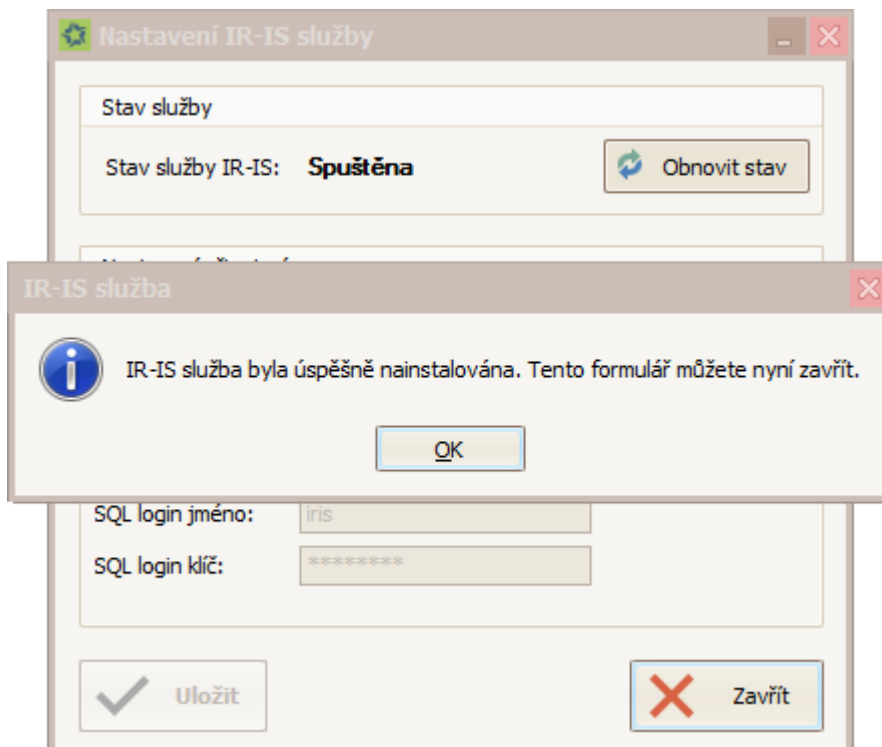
Nastavení IR-IS služby

Stav služby

Stav služby IR-IS: Spuštěna

Obnovit stav

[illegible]

IR-IS služba

IR-IS služba byla úspěšně nainstalována. Tento formulář můžete nyní zavřít.

OK

SQL login jméno: iris

SQL login klíč: ********

Uložit

Zavřít